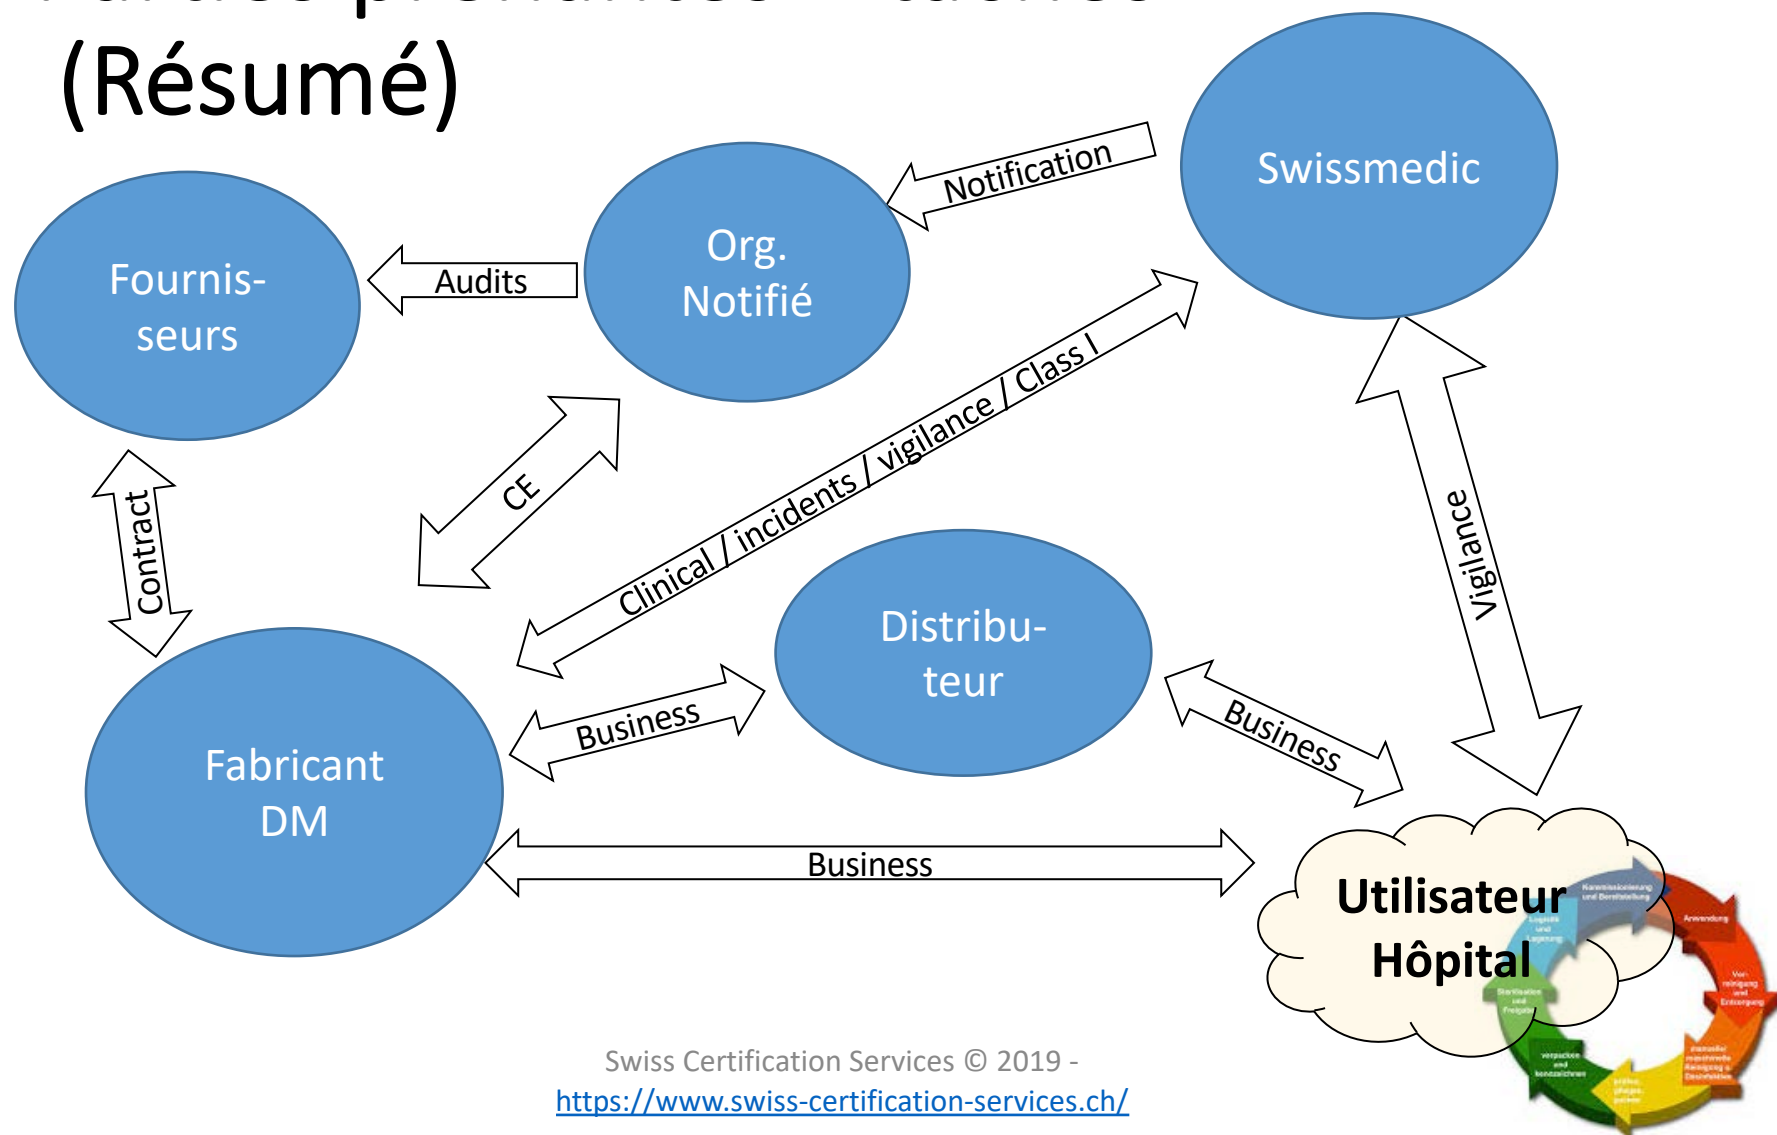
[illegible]
(Résumé)

Swissmedic

Notification

Org. Notifié

Audits

Fournisseurs

Clinical / incidents / vigilance / Class I

CE

Contract

Vigilance

Distributeur

Business

Business

Fabricant DM

Business

Utilisateur Hôpital

Anwendung

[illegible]

Swiss Certification Services © 2019 - https://www.swiss-certification-services.ch/